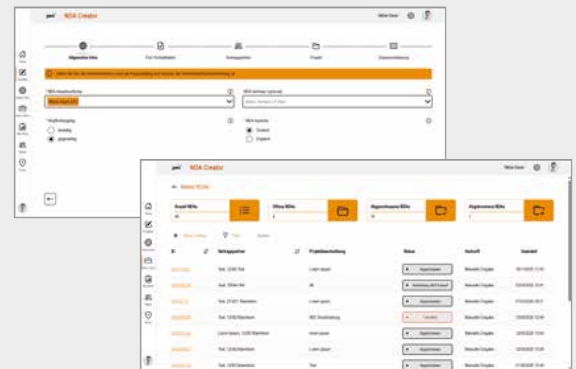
NDA Creator

Allgemeine Infos

Vertragspartner

Projekt

NDA Creator

Meine NDAs

Anzahl NDAs

Offene NDAs

Abgeschlossene NDAs

Abgelaufene NDAs

ID

Vertragspartner

Projektbeschreibung

Status

Verlauf

Gesendet

Lorem ipsum

Lorem ipsum

Lorem ipsum

Lorem ipsum